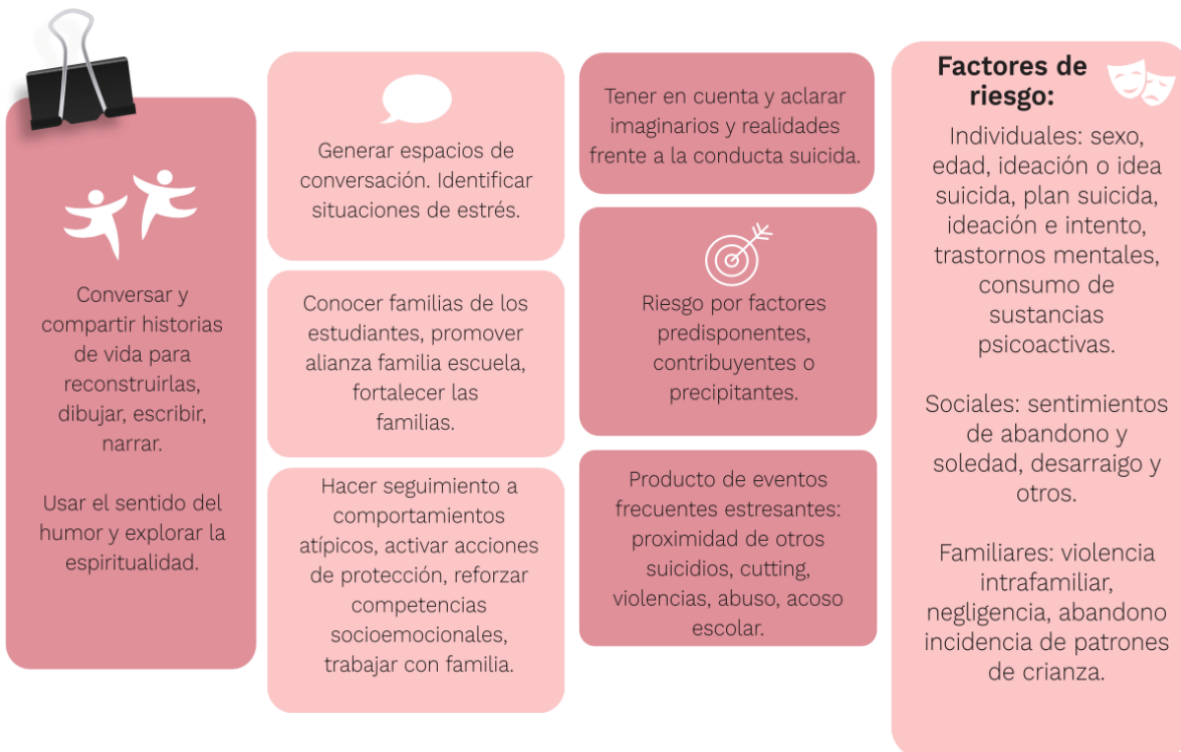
Conversar y compartir historias de vida para reconstruirlas, dibujar, escribir, narrar.

Usar el sentido del humor y explorar la espiritualidad.

Generar espacios de conversación. Identificar situaciones de estrés.

Conocer familias de los estudiantes, promover alianza familia escuela, fortalecer las familias.

Hacer seguimiento a comportamientos atípicos, activar acciones de protección, reforzar competencias socioemocionales, trabajar con familia.

Tener en cuenta y aclarar imaginarios y realidades frente a la conducta suicida.

Riesgo por factores predisponentes, contribuyentes o precipitantes.

Producto de eventos frecuentes estresantes: proximidad de otros suicidios, cutting, violencias, abuso, acoso escolar.

Factores de riesgo:

Individuales: sexo, edad, ideación o idea suicida, plan suicida, ideación e intento, trastornos mentales, consumo de sustancias psicoactivas.

Sociales: sentimientos de abandono y soledad, desarraigo y otros.

Familiares: violencia intrafamiliar, negligencia, abandono incidencia de patrones de crianza.